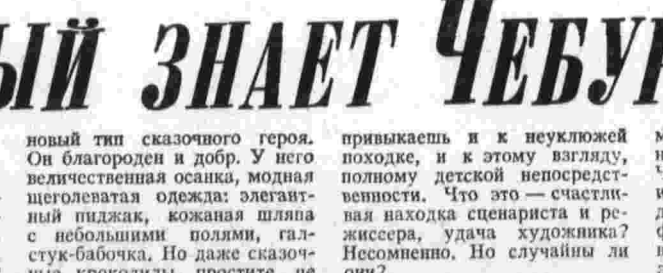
ЫЙ ЗНАЕТ ЧЕБУ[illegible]

новый тип сказочного героя. Он благороден и добр. У него величественная осанка, модная щеголеватая одежда: элегантный пиджак, кожаная шляпа с небольшими полями, галстук-бабочка. Но даже сказочные крокодилы, простите, не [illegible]

привыкаешь и к неуклюжей походке, и к этому взгляду, полному детской непосредственности. Что это — счастливая находка сценариста и режиссера, удача художника? Несомненно. Но случайны ли они?

м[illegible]
н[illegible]
ч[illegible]
и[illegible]
д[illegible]
с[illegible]
в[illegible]